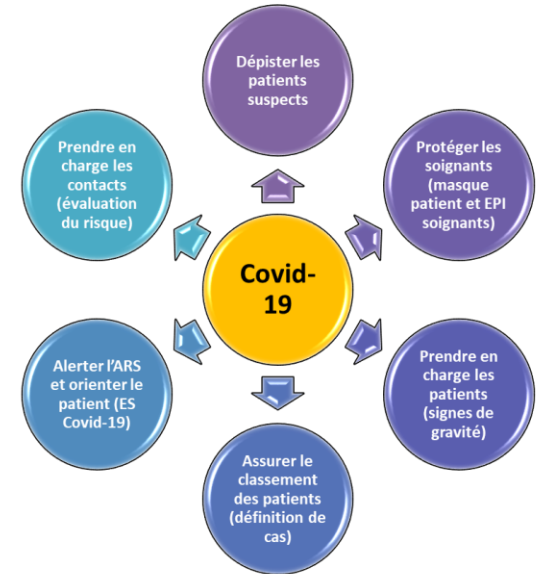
Covid-19

Dépister les patients suspects

Protéger les soignants (masque patient et EPI soignants)

Prendre en charge les patients (signes de gravité)

Assurer le classement des patients (définition de cas)

Alerter l'ARS et orienter le patient (ES Covid-19)

Prendre en charge les contacts (évaluation du risque)